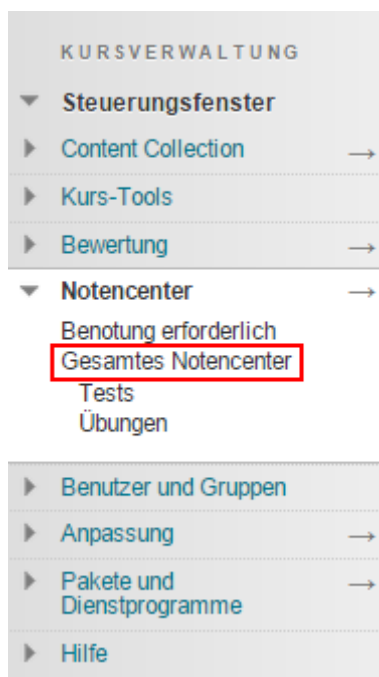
KURSVERWALTUNG

Steuerungsfenster

Content Collection →

Kurs-Tools

Bewertung →

Notencenter →

Benotung erforderlich

Gesamtes Notencenter

Tests

Übungen

Benutzer und Gruppen

Anpassung →

Pakete und Dienstprogramme →

Hilfe